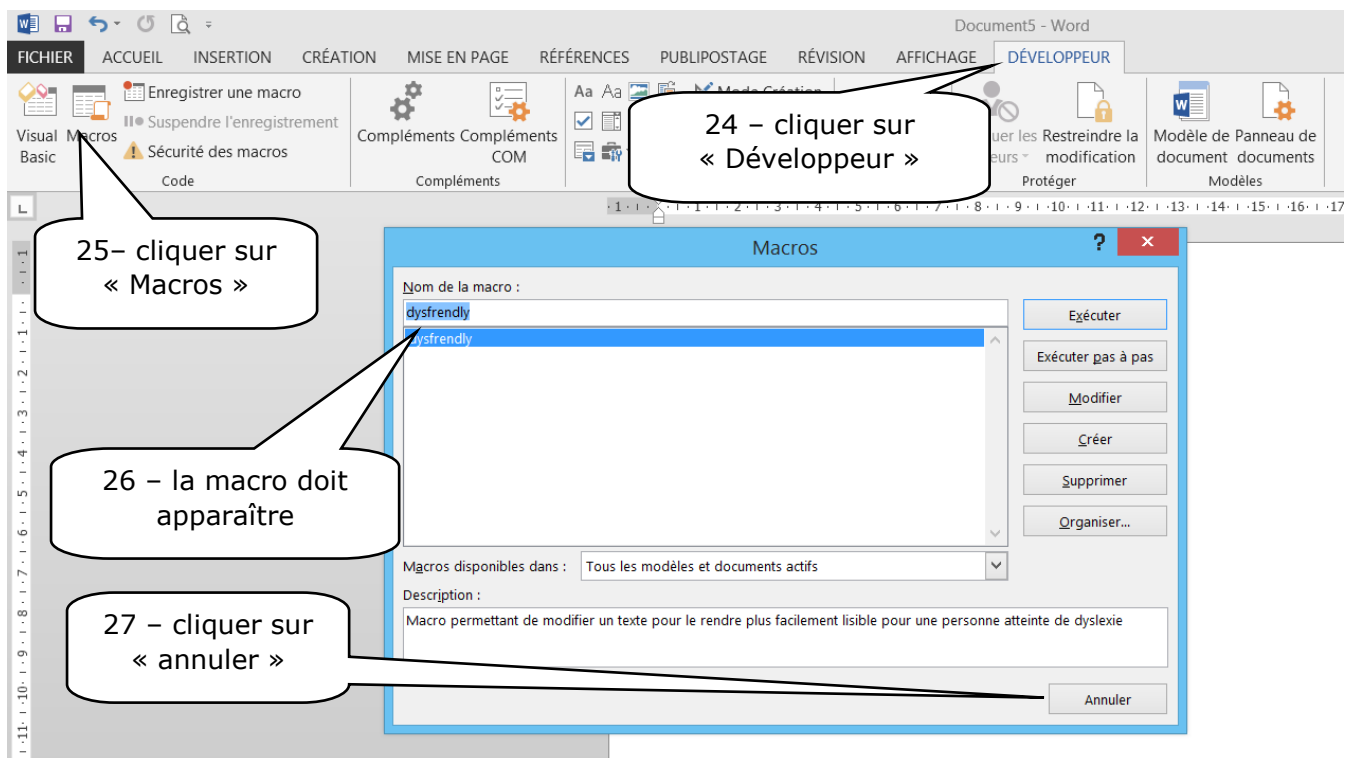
Document5 - Word

FICHIER ACCUEIL INSERTION CRÉATION MISE EN PAGE RÉFÉRENCES PUBLIPOSTAGE RÉVISION AFFICHAGE DÉVELOPPEUR

Visual Basic Macros Enregistrer une macro Suspendre l'enregistrement Sécurité des macros
Code

Compléments Compléments COM
Compléments

Mode Création

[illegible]uer les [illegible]eurs Restreindre la modification
Protéger

Modèle de document Panneau de documents
Modèles

24 – cliquer sur « Développeur »

25– cliquer sur « Macros »

Macros

Nom de la macro :
dysfrendly
dysfrendly

Exécuter
Exécuter pas à pas
Modifier
Créer
Supprimer
Organiser...

26 – la macro doit apparaître

Macros disponibles dans : Tous les modèles et documents actifs

Description :
Macro permettant de modifier un texte pour le rendre plus facilement lisible pour une personne atteinte de dyslexie

27 – cliquer sur « annuler »

Annuler